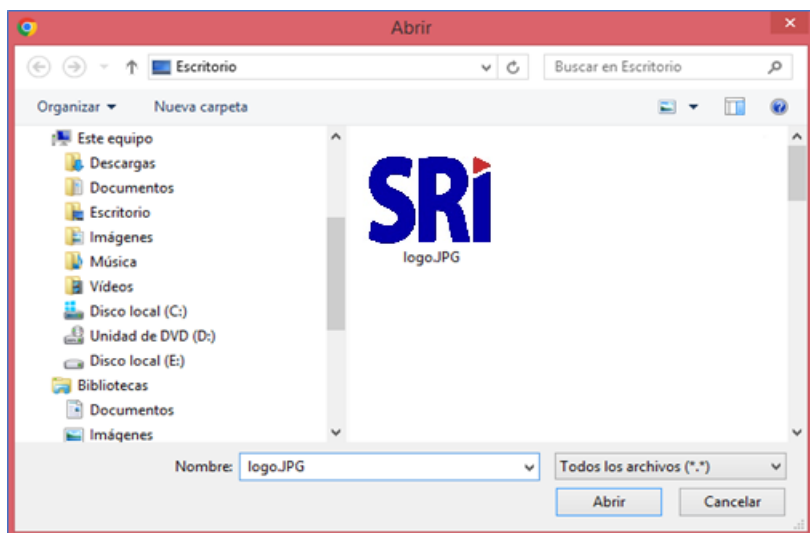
Abrir

Escritorio

Buscar en Escritorio

Organizar ▾ Nueva carpeta

Este equipo
Descargas
Documentos
Escritorio
Imágenes
Música
Vídeos
Disco local (C:)
Unidad de DVD (D:)
Disco local (E:)
Bibliotecas
Documentos
Imágenes

SRI
logo.JPG

Nombre: logo.JPG

Todos los archivos (*.*)

Abrir Cancelar